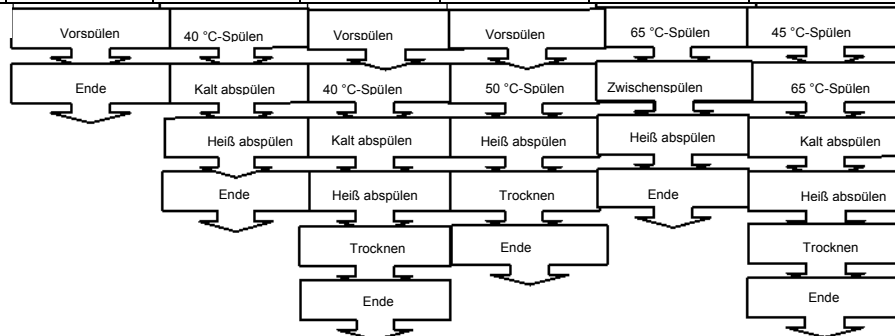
Vorspülen
Ende

40 °C-Spülen
Kalt abspülen
Heiß abspülen
Ende

Vorspülen
40 °C-Spülen
Kalt abspülen
Heiß abspülen
Trocknen
Ende

Vorspülen
50 °C-Spülen
Heiß abspülen
Trocknen
Ende

65 °C-Spülen
Zwischenspülen
Heiß abspülen
Ende

45 °C-Spülen
65 °C-Spülen
Kalt abspülen
Heiß abspülen
Trocknen
Ende